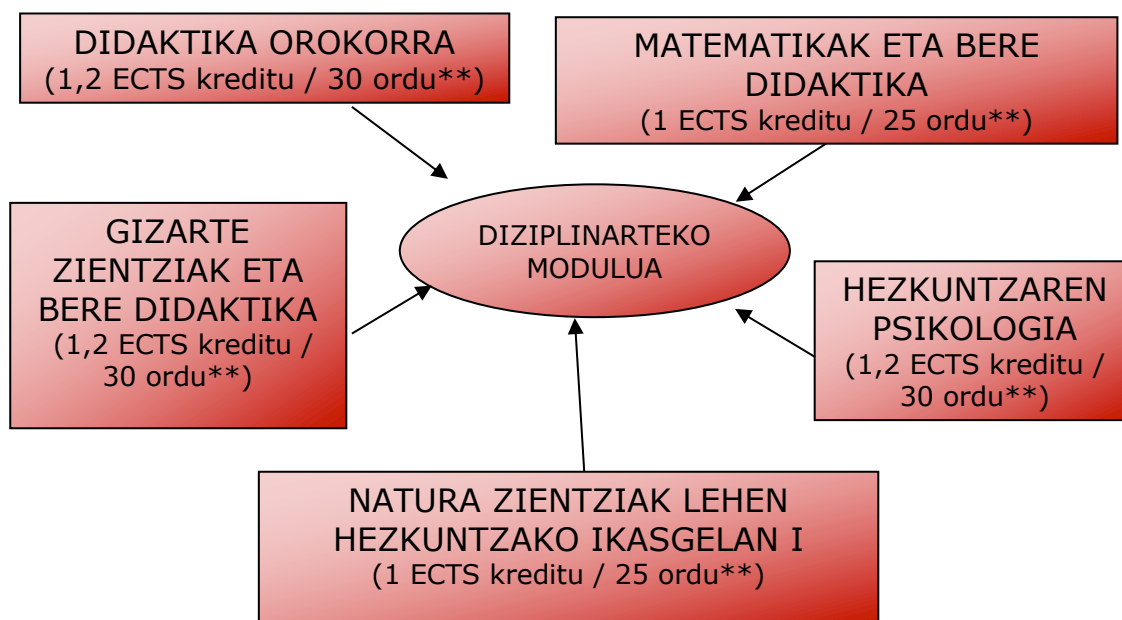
DIDAKTIKA OROKORRA
(1,2 ECTS kreditu / 30 ordu**)

MATEMATIKAK ETA BERE DIDAKTIKA
(1 ECTS kreditu / 25 ordu**)

GIZARTE ZIENTZIAK ETA BERE DIDAKTIKA
(1,2 ECTS kreditu / 30 ordu**)

DIZIPLINARTEKO MODULUA

HEZKUNTZAREN PSIKOLOGIA
(1,2 ECTS kreditu / 30 ordu**)

NATURA ZIENTZIAK LEHEN HEZKUNTZAKO IKASGELAN I
(1 ECTS kreditu / 25 ordu**)